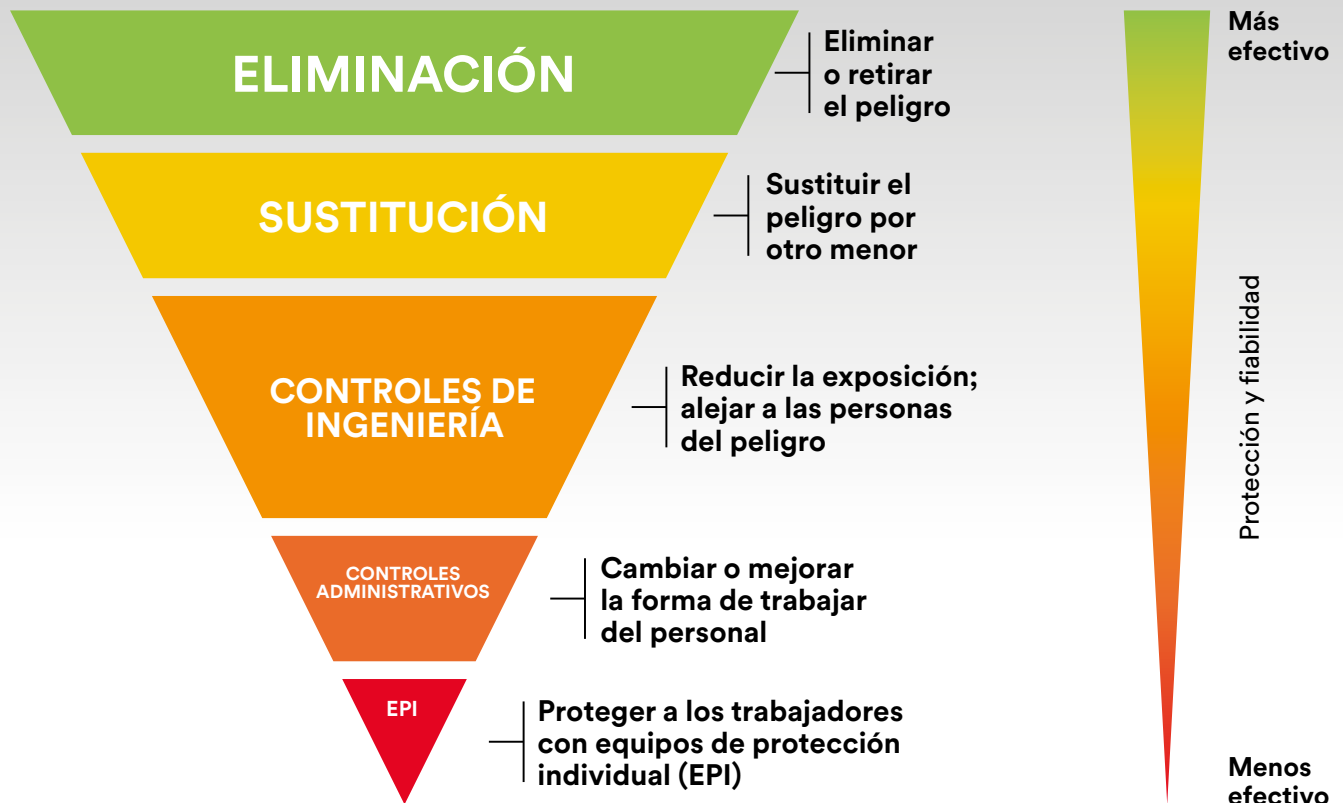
ELIMINACIÓN

Eliminar o retirar el peligro

SUSTITUCIÓN

Sustituir el peligro por otro menor

CONTROLES DE INGENIERÍA

Reducir la exposición; alejar a las personas del peligro

CONTROLES ADMINISTRATIVOS

Cambiar o mejorar la forma de trabajar del personal

EPI

Proteger a los trabajadores con equipos de protección individual (EPI)

Más efectivo

Protección y fiabilidad

Menos efectivo